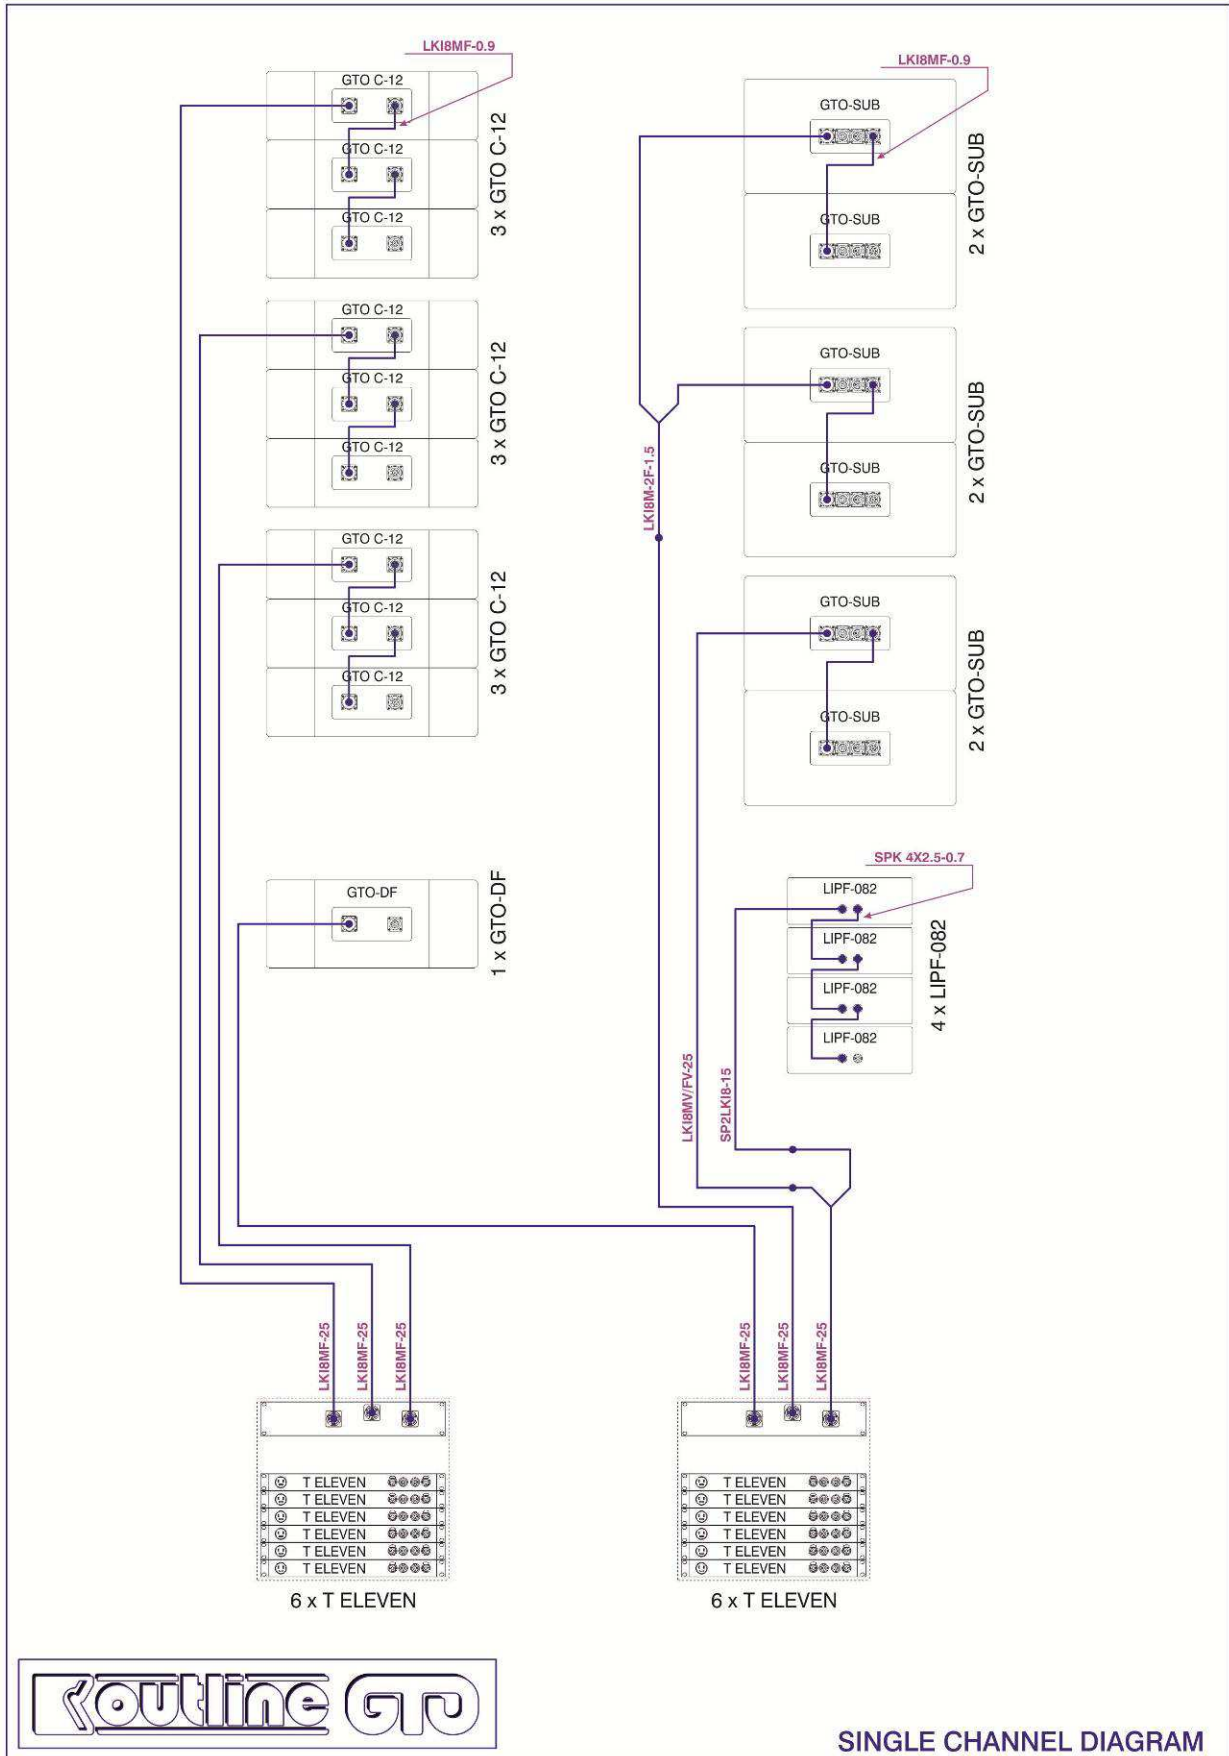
LKI8MF-0.9

GTO C-12
GTO C-12
GTO C-12
3 x GTO C-12

GTO C-12
GTO C-12
GTO C-12
3 x GTO C-12

GTO C-12
GTO C-12
GTO C-12
3 x GTO C-12

GTO-DF
1 x GTO-DF

LKI8MF-0.9

GTO-SUB
GTO-SUB
2 x GTO-SUB

GTO-SUB
GTO-SUB
2 x GTO-SUB

GTO-SUB
GTO-SUB
2 x GTO-SUB

LKI8M-2F-1.5

SPK 4X2.5-0.7

LIPF-082
LIPF-082
LIPF-082
LIPF-082
4 x LIPF-082

LKI8MV/FV-25
SP2LKI8-15

LKI8MF-25
LKI8MF-25
LKI8MF-25

LKI8MF-25
LKI8MF-25
LKI8MF-25

T ELEVEN
T ELEVEN
T ELEVEN
T ELEVEN
T ELEVEN
T ELEVEN
6 x T ELEVEN

T ELEVEN
T ELEVEN
T ELEVEN
T ELEVEN
T ELEVEN
T ELEVEN
6 x T ELEVEN

Outline GTO

SINGLE CHANNEL DIAGRAM